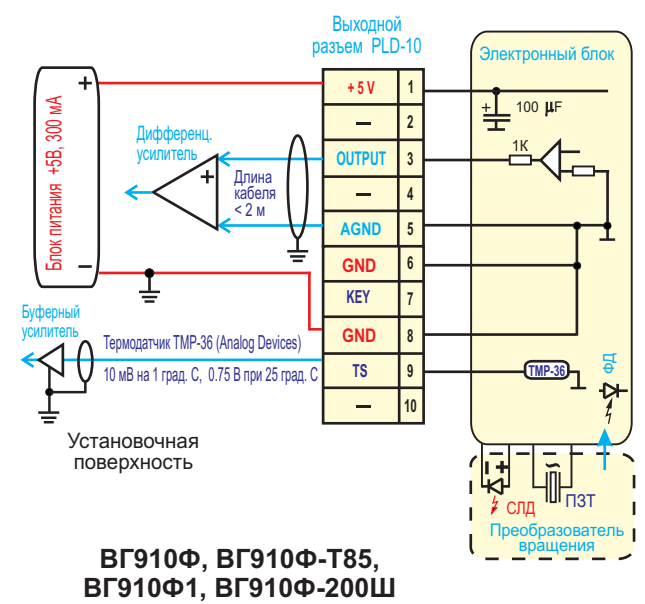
Выходной разъем PLD-10

Электронный блок

Блок питания +5В, 300 мА

+

−

| | |
|---|---|
| +5 V | 1 |
| — | 2 |
| OUTPUT | 3 |
| — | 4 |
| AGND | 5 |
| GND | 6 |
| KEY | 7 |
| GND | 8 |
| TS | 9 |
| — | 10 |

+

100 μF

1K

Дифференц. усилитель

+

−

Длина кабеля < 2 м

Буферный усилитель

Термодатчик TMP-36 (Analog Devices)

10 мВ на 1 град. С, 0.75 В при 25 град. С

TMP-36

ФД

Установочная поверхность

+

СЛД

ПЗТ

Преобразователь вращения

ВГ910Ф, ВГ910Ф-Т85,
ВГ910Ф1, ВГ910Ф-200Ш